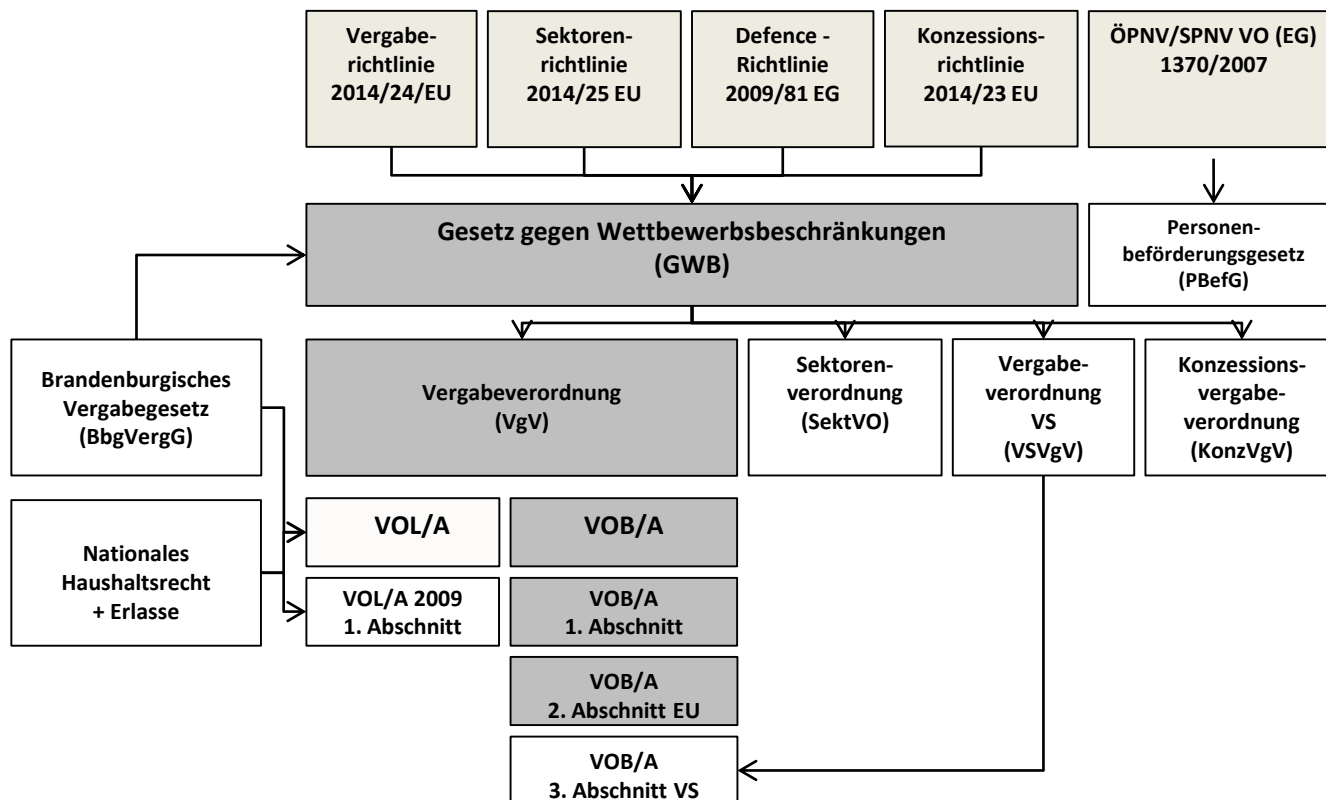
Vergaberichtlinie 2014/24/EU

Sektorenrichtlinie 2014/25 EU

Defence - Richtlinie 2009/81 EG

Konzessionsrichtlinie 2014/23 EU

ÖPNV/SPNV VO (EG) 1370/2007

Gesetz gegen Wettbewerbsbeschränkungen (GWB)

Personenbeförderungsgesetz (PBefG)

Brandenburgisches Vergabegesetz (BbgVergG)

Vergabeverordnung (VgV)

Sektorenverordnung (SektVO)

Vergabeverordnung VS (VSVgV)

Konzessionsvergabeverordnung (KonzVgV)

Nationales Haushaltsrecht + Erlasse

VOL/A

VOB/A

VOL/A 2009 1. Abschnitt

VOB/A 1. Abschnitt

VOB/A 2. Abschnitt EU

VOB/A 3. Abschnitt VS